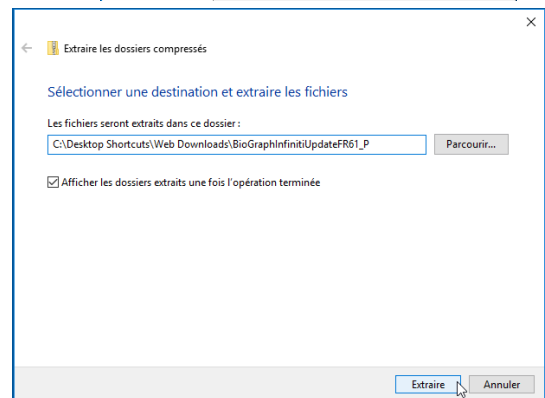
Extraire les dossiers compressés

Sélectionner une destination et extraire les fichiers

Les fichiers seront extraits dans ce dossier :

C:\Desktop Shortcuts\Web Downloads\BioGraphInfinitiUpdateFR61_P

Parcourir...

Afficher les dossiers extraits une fois l'opération terminée

Extraire

Annuler